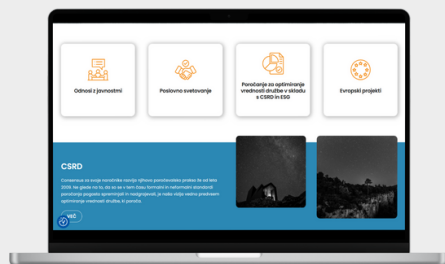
Odnosi z javnostmi

Poslovno svetovanje

Poročanje za optimiranje vrednosti družbe v skladu s CSRD in ESG

Evropski projekti

CSRD

Consensus za svoje naročnike razvija njihovo poročevalsko prakso že od leta 2008. Ne glede na to, da se v tem času formalni in neformalni standardi poročanja pogosto spreminjajo in nadgrajujejo, je naše vodilo vedno predvsem optimiranje vrednosti družbe, ki poroča.

VEČ